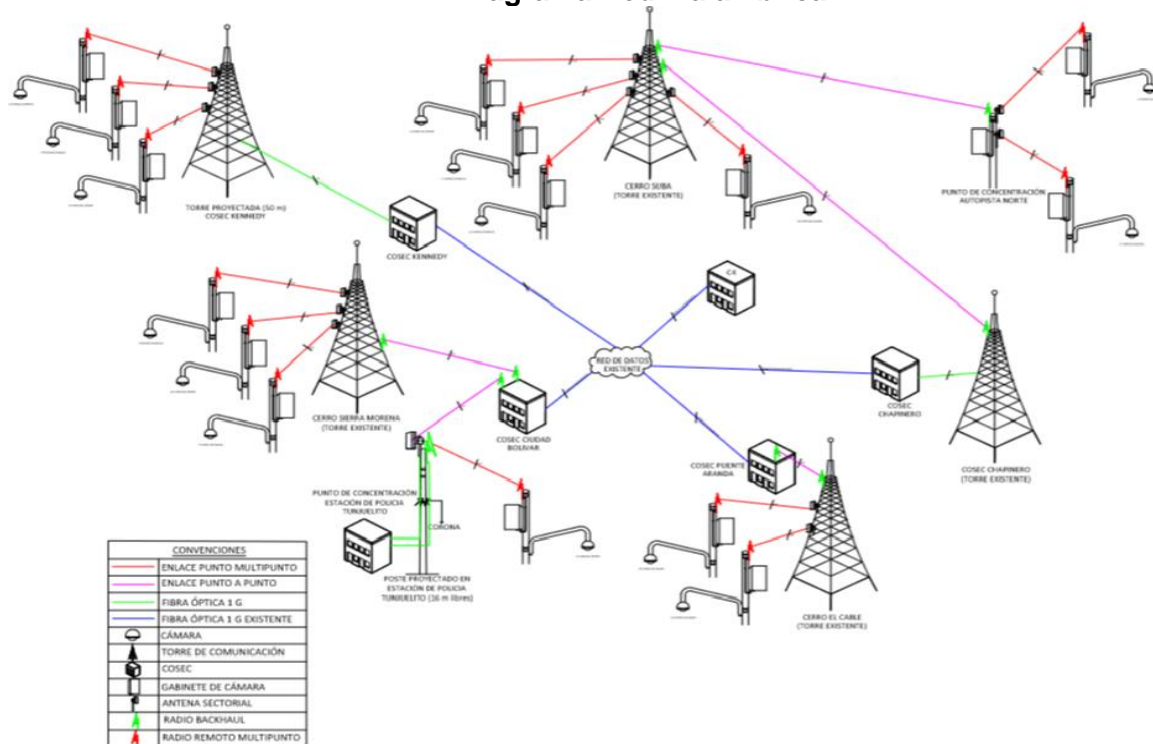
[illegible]

TORRE PROYECTADA (50 m) COSEC KENNEDY

CERRO SUBA (TORRE EXISTENTE)

PUNTO DE CONCENTRACIÓN AUTOPISTA NORTE

COSEC KENNEDY

C4

RED DE DATOS EXISTENTE

CERRO SIERRA MORENA (TORRE EXISTENTE)

COSEC CIUDAD BOLIVAR

COSEC CHAPINERO

COSEC CHAPINERO (TORRE EXISTENTE)

COSEC PUENTE ARANDA

PUNTO DE CONCENTRACIÓN ESTACIÓN DE POLICIA TUNJUELITO

CORONA

POSTE PROYECTADO EN ESTACIÓN DE POLICIA TUNJUELITO (16 m libres)

CERRO EL CABLE (TORRE EXISTENTE)

| CONVENCIONES |
|---|
| ENLACE PUNTO MULTIPUNTO |
| ENLACE PUNTO A PUNTO |
| FIBRA ÓPTICA 1 G |
| FIBRA ÓPTICA 1 G EXISTENTE |
| CÁMARA |
| TORRE DE COMUNICACIÓN |
| COSEC |
| GABINETE DE CÁMARA |
| ANTENA SECTORIAL |
| RADIO BACKHAUL |
| RADIO REMOTO MULTIPUNTO |